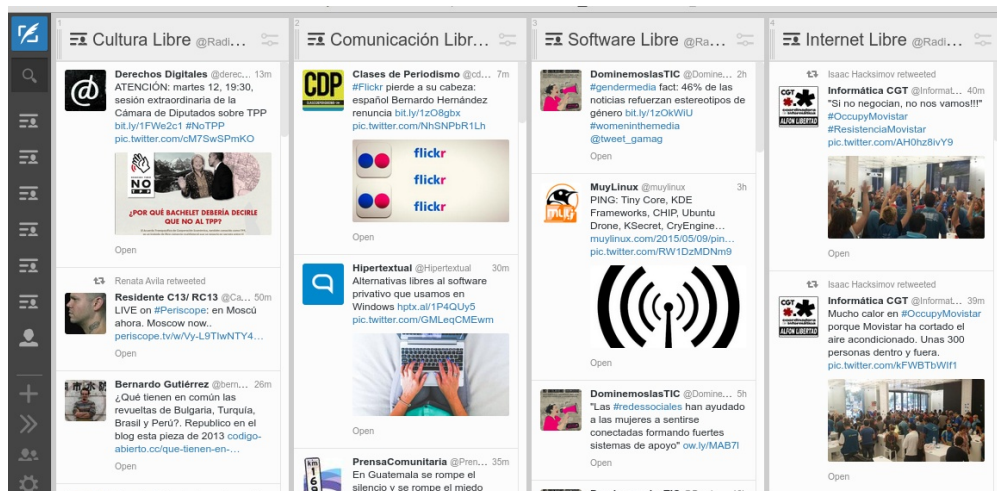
1 Cultura Libre @Radi...

Derechos Digitales @derec... 13m
ATENCIÓN: martes 12, 19:30, sesión extraordinaria de la Cámara de Diputados sobre TPP bit.ly/1FWe2c1 #NoTPP pic.twitter.com/cM7SwSPmKO

NO TPP
¿POR QUÉ BACHELET DEBERÍA DECIRLE QUE NO AL TPP?

Open

Renata Avila retweeted
Residente C13/ RC13 @Ca... 50m
LIVE on #Periscope: en Moscú ahora. Moscow now... periscope.tv/w/Vy-L9TIwNTY4...

Open

Bernardo Gutiérrez @bern... 26m
¿Qué tienen en común las revueltas de Bulgaria, Turquía, Brasil y Perú?. Republico en el blog esta pieza de 2013 codigo-abierto.cc/que-tienen-en-...

Open

2 Comunicación Libr...

Clases de Periodismo @cd... 7m
#Flickr pierde a su cabeza: español Bernardo Hernández renuncia bit.ly/1zO8gbx pic.twitter.com/NhSNPbR1Lh

flickr
flickr
flickr

Open

Hipertextual @Hipertextual 30m
Alternativas libres al software privativo que usamos en Windows hptx.al/1P4QUy5 pic.twitter.com/GMLeqCMEwm

Open

PrensaComunitaria @Pren... 35m
En Guatemala se rompe el silencio y se rompe el miedo

3 Software Libre @Ra...

DominemoslasTIC @Domine... 2h
#gendermedia fact: 46% de las noticias refuerzan estereotipos de género bit.ly/1zOkWiU #womeninthemedia @tweet_gamag

Open

MuyLinux @muylinux 3h
PING: Tiny Core, KDE Frameworks, CHIP, Ubuntu Drone, KSecret, CryEngine... muylinux.com/2015/05/09/pin... pic.twitter.com/RW1DzMDNm9

Open

DominemoslasTIC @Domine... 5h
"Las #redessociales han ayudado a las mujeres a sentirse conectadas formando fuertes sistemas de apoyo" ow.ly/MAB7I

Open

4 Internet Libre @Radi...

Isaac Hacksimov retweeted
Informática CGT @Informat... 40m
"Si no negocian, no nos vamos!!!" #OccupyMovistar #ResistenciaMovistar pic.twitter.com/AH0hz8ivY9

Open

Isaac Hacksimov retweeted
Informática CGT @Informat... 39m
Mucho calor en #OccupyMovistar porque Movistar ha cortado el aire acondicionado. Unas 300 personas dentro y fuera. pic.twitter.com/kFWBTbWIf1

Open